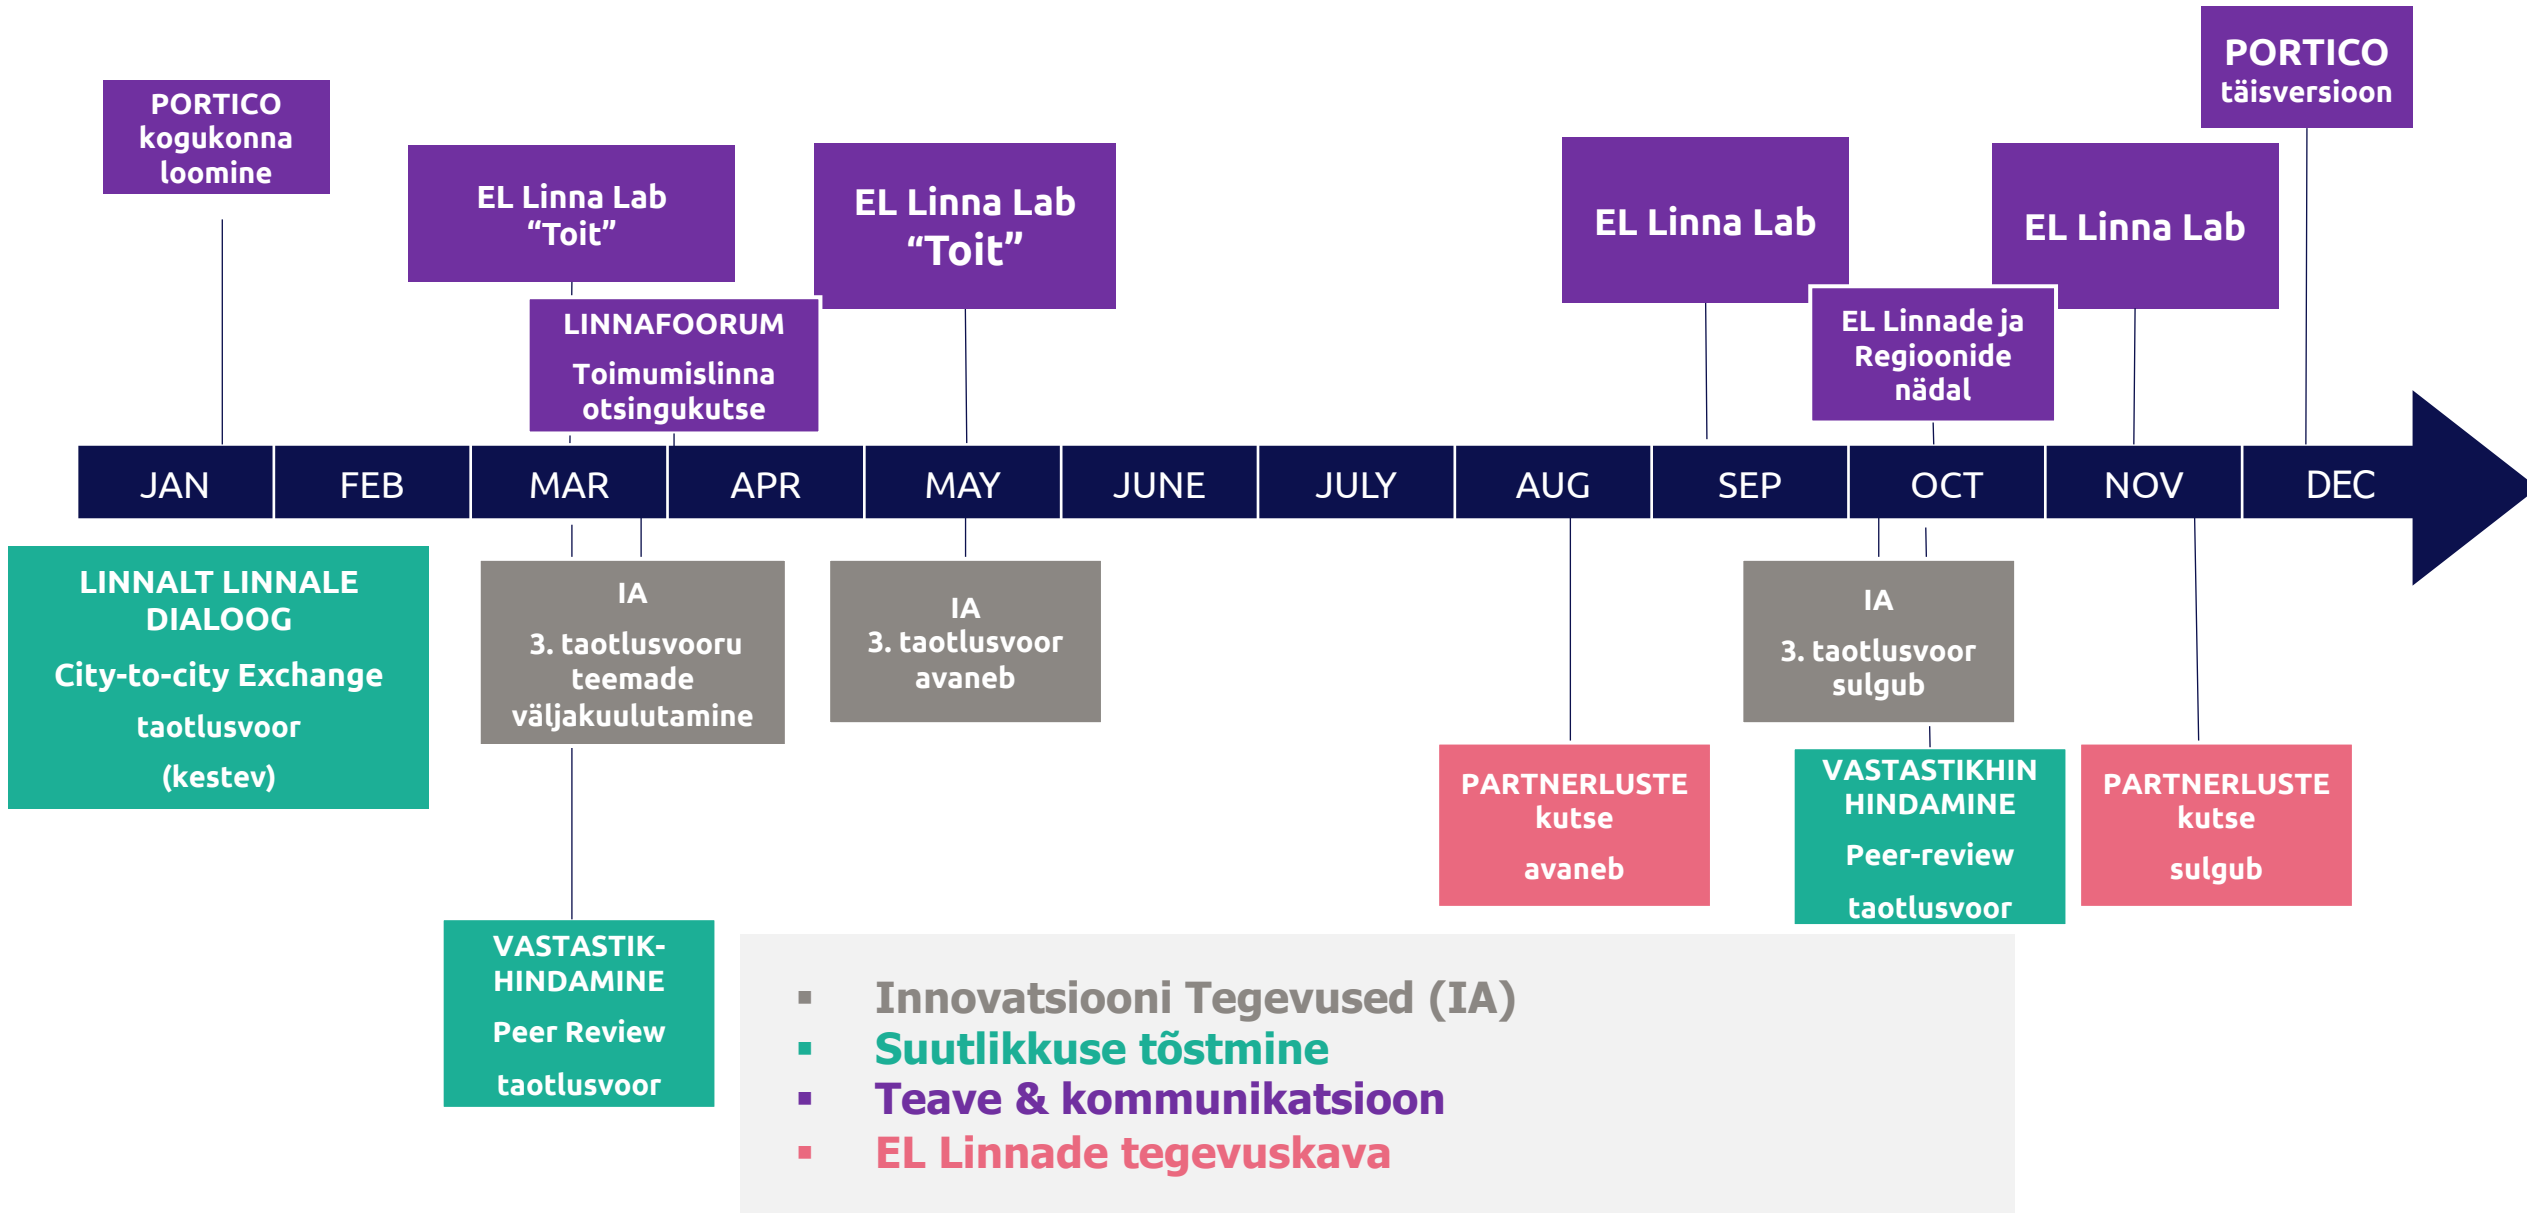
PORTICO kogukonna loomine

EL Linna Lab "Toit"

LINNAFOORUM

Toimumislinna otsingukutse

EL Linna Lab "Toit"

EL Linna Lab

EL Linnade ja Regioonide nädal

EL Linna Lab

PORTICO täisversioon

| JAN | FEB | MAR | APR | MAY | JUNE | JULY | AUG | SEP | OCT | NOV | DEC |
|---|---|---|---|---|---|---|---|---|---|---|---|

LINNALT LINNALE DIALOOG

City-to-city Exchange

taotlusvoor

(kestev)

IA

3. taotlusvooru teemade väljakuulutamine

IA

3. taotlusvoor avaneb

IA

3. taotlusvoor sulgub

VASTASTIK-HINDAMINE

Peer Review

taotlusvoor

PARTNERLUSTE kutse

avaneb

VASTASTIKHIN HINDAMINE

Peer-review

taotlusvoor

PARTNERLUSTE kutse

sulgub

▪ Innovatsiooni Tegevused (IA)
▪ Suutlikkuse tõstmine
▪ Teave & kommunikatsioon
▪ EL Linnade tegevuskava